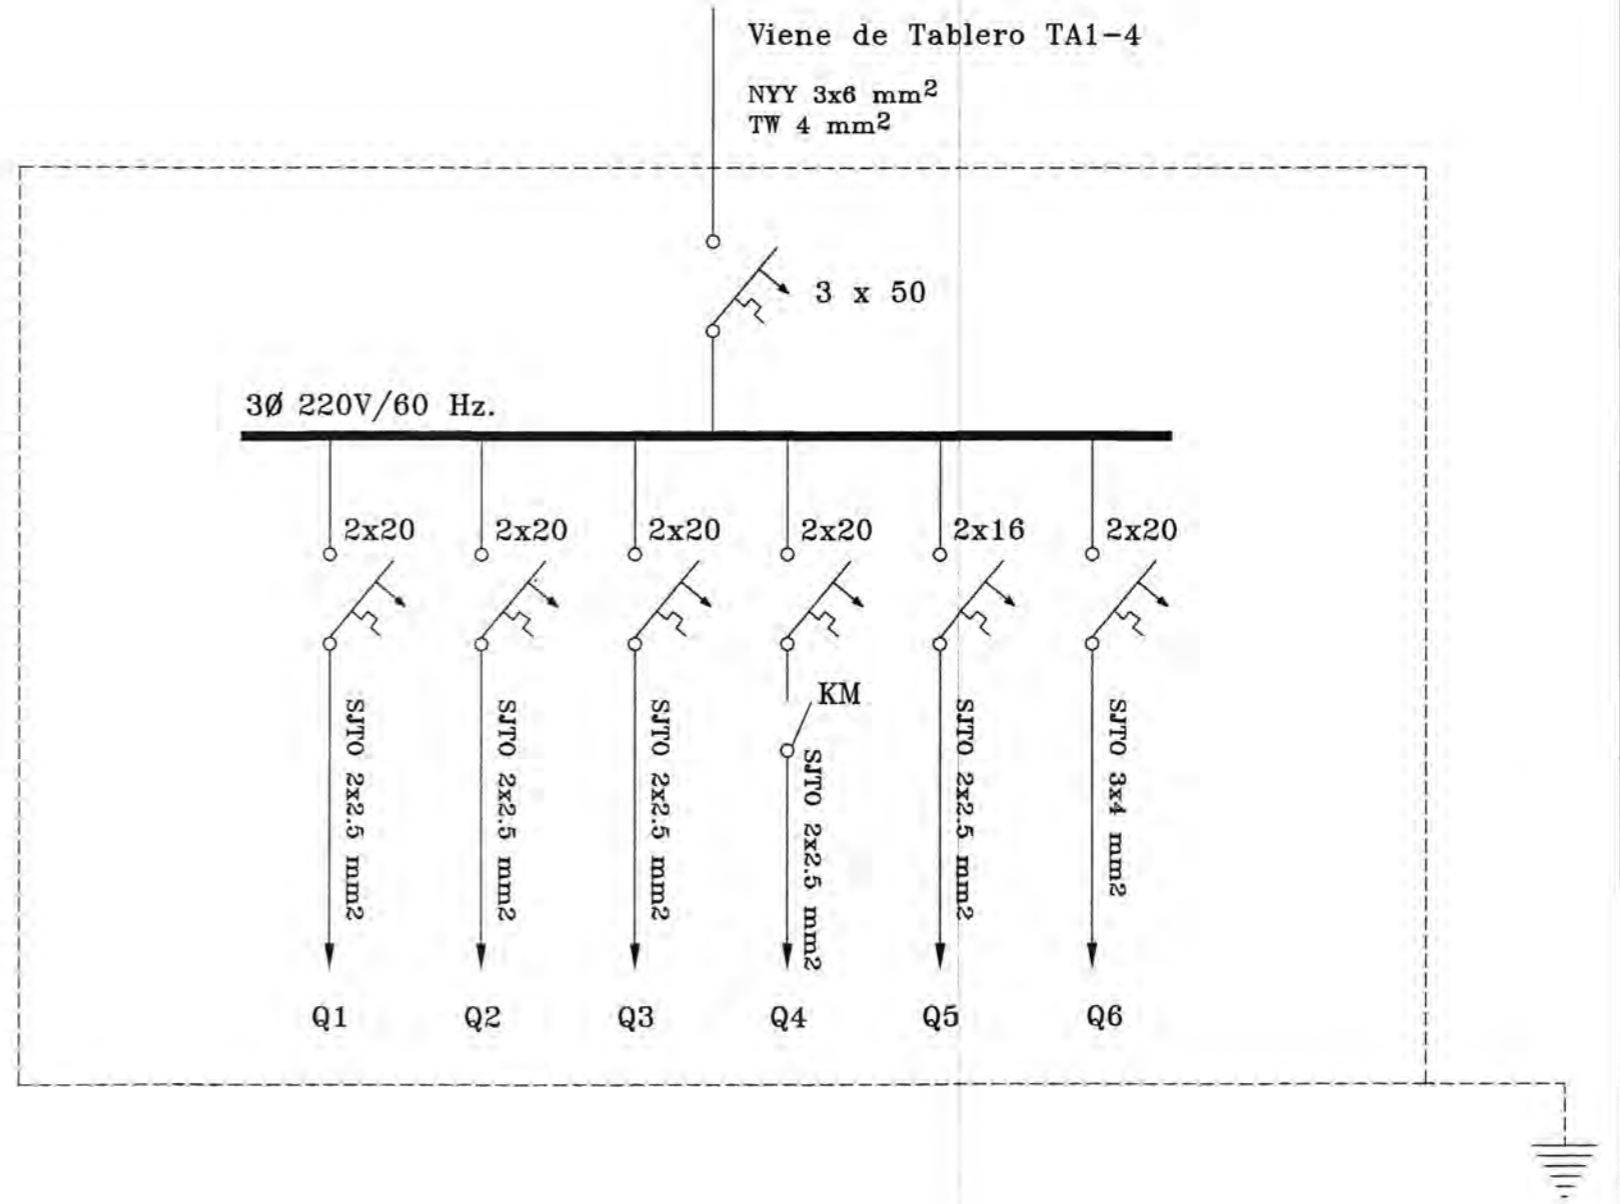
Viene de Tablero TA1-4

NYY 3x6 mm$^2$
TW 4 mm$^2$

3 x 50

3Ø 220V/60 Hz.

2x20
2x20
2x20
2x20
2x16
2x20

SJTO 2x2.5 mm2
SJTO 2x2.5 mm2
SJTO 2x2.5 mm2
KM
SJTO 2x2.5 mm2
SJTO 2x2.5 mm2
SJTO 3x4 mm2

Q1
Q2
Q3
Q4
Q5
Q6